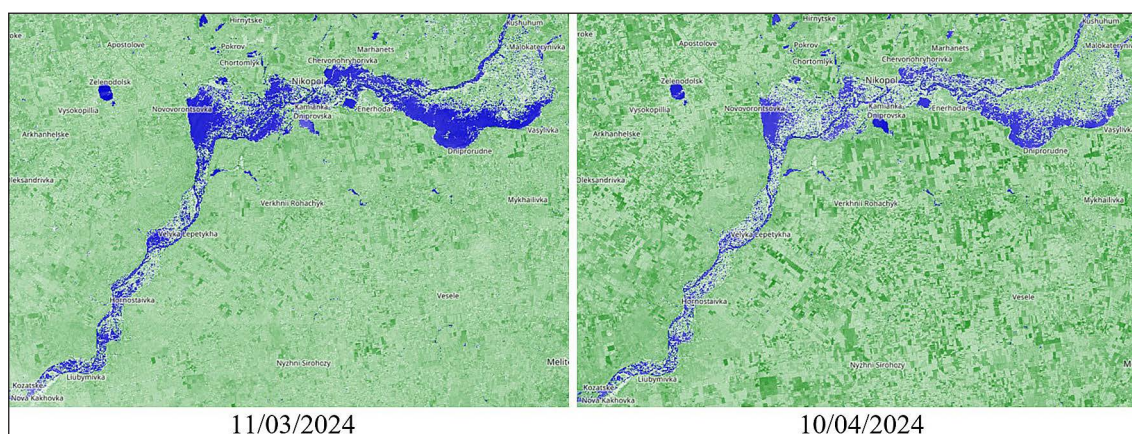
Hirnytske
Kushuhum
Apostolove
Pokrov
Malokaterynivka
Marhanets
Chortomlyk
Chervonohryhorivka
Zelenodolsk
Nikopol
Vysokopillia
Novovorontsovka
Kamianka-Dniprovska
Enerhodar
Vasylivka
Arkhanhelske
Dniprorudne
Oleksandrivka
Verkhnii Rohachyk
Mykhailivka
Velyka Lepetykha
Hornostaivka
Vesele
Nyzhni Sirohozy
Melit
Kozatske
Liubymivka
Nova Kakhovka
11/03/2024

Hirnytske
Kushuhum
Apostolove
Pokrov
Malokaterynivka
Marhanets
Chortomlyk
Chervonohryhorivka
Zelenodolsk
Nikopol
Vysokopillia
Novovorontsovka
Kamianka-Dniprovska
Enerhodar
Vasylivka
Arkhanhelske
Dniprorudne
Oleksandrivka
Verkhnii Rohachyk
Mykhailivka
Velyka Lepetykha
Hornostaivka
Vesele
Nyzhni Sirohozy
Kozatske
Liubymivka
Nova Kakhovka
10/04/2024